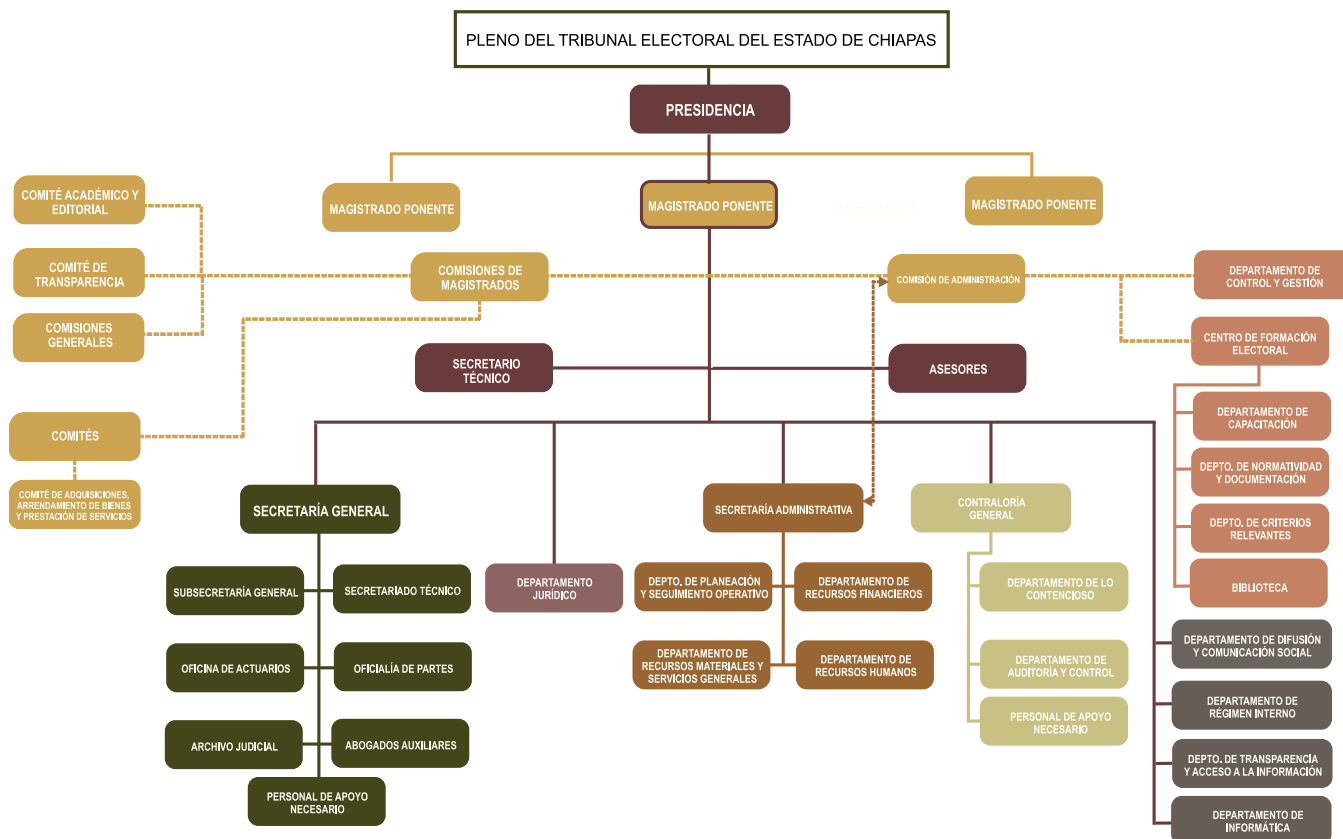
PLENO DEL TRIBUNAL ELECTORAL DEL ESTADO DE CHIAPAS

PRESIDENCIA

MAGISTRADO PONENTE

MAGISTRADO PONENTE

MAGISTRADO PONENTE

COMITÉ ACADÉMICO Y EDITORIAL

COMITÉ DE TRANSPARENCIA

COMISIONES GENERALES

COMISIONES DE MAGISTRADOS

COMISIÓN DE ADMINISTRACIÓN

DEPARTAMENTO DE CONTROL Y GESTIÓN

CENTRO DE FORMACIÓN ELECTORAL

SECRETARIO TÉCNICO

ASESORES

COMITÉS

COMITÉ DE ADQUISICIONES, ARRENDAMIENTO DE BIENES Y PRESTACIÓN DE SERVICIOS

DEPARTAMENTO DE CAPACITACIÓN

DEPTO. DE NORMATIVIDAD Y DOCUMENTACIÓN

DEPTO. DE CRITERIOS RELEVANTES

BIBLIOTECA

SECRETARÍA GENERAL

SECRETARÍA ADMINISTRATIVA

CONTRALORÍA GENERAL

SUBSECRETARÍA GENERAL

SECRETARIADO TÉCNICO

OFICINA DE ACTUARIOS

OFICIALÍA DE PARTES

ARCHIVO JUDICIAL

ABOGADOS AUXILIARES

PERSONAL DE APOYO NECESARIO

DEPARTAMENTO JURÍDICO

DEPTO. DE PLANEACIÓN Y SEGUIMIENTO OPERATIVO

DEPARTAMENTO DE RECURSOS FINANCIEROS

DEPARTAMENTO DE RECURSOS MATERIALES Y SERVICIOS GENERALES

DEPARTAMENTO DE RECURSOS HUMANOS

DEPARTAMENTO DE LO CONTENCIOSO

DEPARTAMENTO DE AUDITORÍA Y CONTROL

PERSONAL DE APOYO NECESARIO

DEPARTAMENTO DE DIFUSIÓN Y COMUNICACIÓN SOCIAL

DEPARTAMENTO DE RÉGIMEN INTERNO

DEPTO. DE TRANSPARENCIA Y ACCESO A LA INFORMACIÓN

DEPARTAMENTO DE INFORMÁTICA